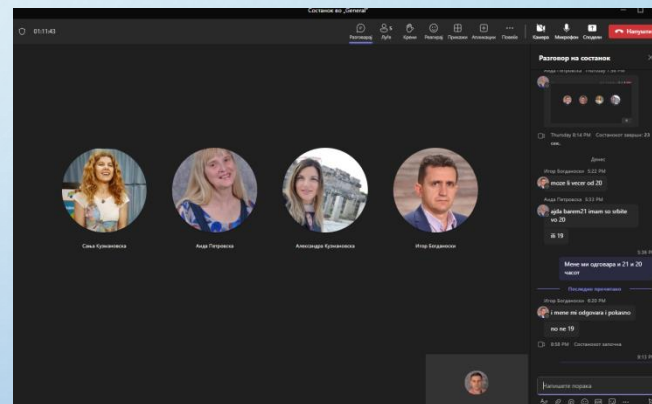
Состанок во „General"

01:11:43

Разговор Луѓе Крене Реагирај Прикажи Апликации Повеќе Камера Микрофон Сподели Напушти

Разговор на состанок

Анда Петровска

Thursday 8:14 PM Состанокот заврши: 23 сек.

Денес

Игор Богданоски 5:22 PM

moze li vecer od 20

Анда Петровска 5:33 PM

ajde barem21 imam so sibite so 20

в 19

Мене ми одговара и 21 и 20 часот

Последни пораки

Игор Богданоски 8:00 PM

i mene mi odgovara i pokasno

no ne 19

8:58 PM Состанокот започна

Напишете порака

Сања Кузмановска

Анда Петровска

Александра Кузмановска

Игор Богданоски